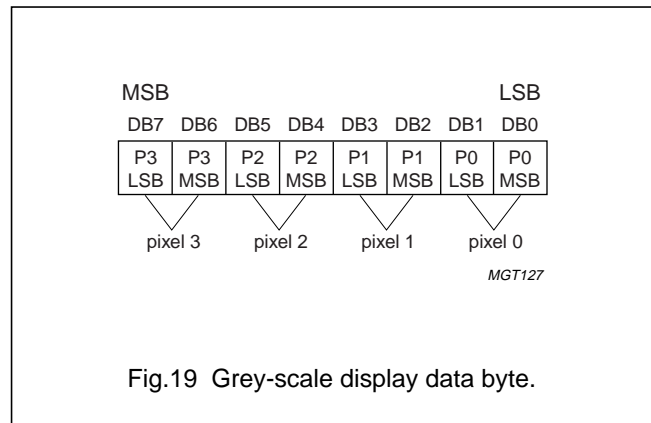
MSB

LSB

| DB7 | DB6 | DB5 | DB4 | DB3 | DB2 | DB1 | DB0 |
|---|---|---|---|---|---|---|---|
| P3 LSB | P3 MSB | P2 LSB | P2 MSB | P1 LSB | P1 MSB | P0 LSB | P0 MSB |

pixel 3 pixel 2 pixel 1 pixel 0

MGT127

Fig.19 Grey-scale display data byte.